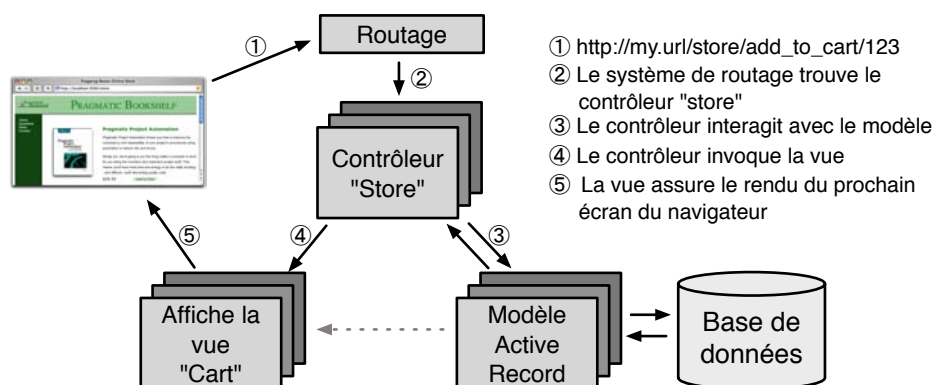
①

Routage

②

① http://my.url/store/add_to_cart/123
② Le système de routage trouve le contrôleur "store"
③ Le contrôleur interagit avec le modèle
④ Le contrôleur invoque la vue
⑤ La vue assure le rendu du prochain écran du navigateur

PRAGMATIC BOOKSHELF

Pragmatic Project Automation

Contrôleur "Store"

⑤

④

③

Affiche la vue "Cart"

Modèle Active Record

Base de données